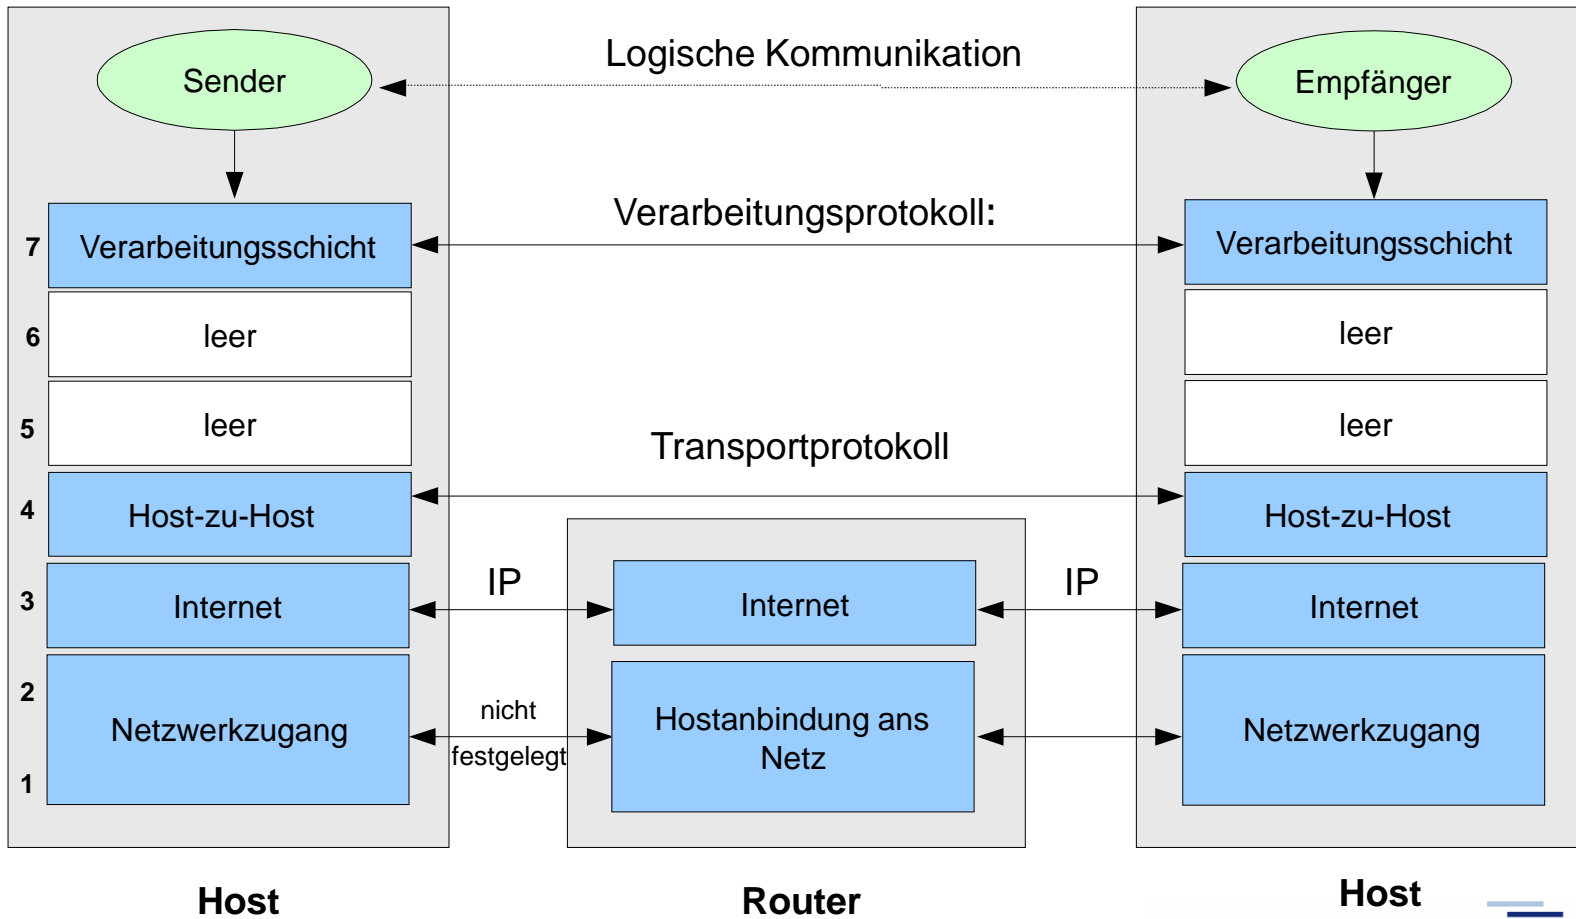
Logische Kommunikation

Sender

Empfänger

Verarbeitungsprotokoll:

7 Verarbeitungsschicht

Verarbeitungsschicht

6 leer

leer

5 leer

leer

Transportprotokoll

4 Host-zu-Host

Host-zu-Host

IP

IP

3 Internet

Internet

Internet

2 Netzwerkzugang

1

nicht festgelegt

Hostanbindung ans Netz

Netzwerkzugang

Host

Router

Host